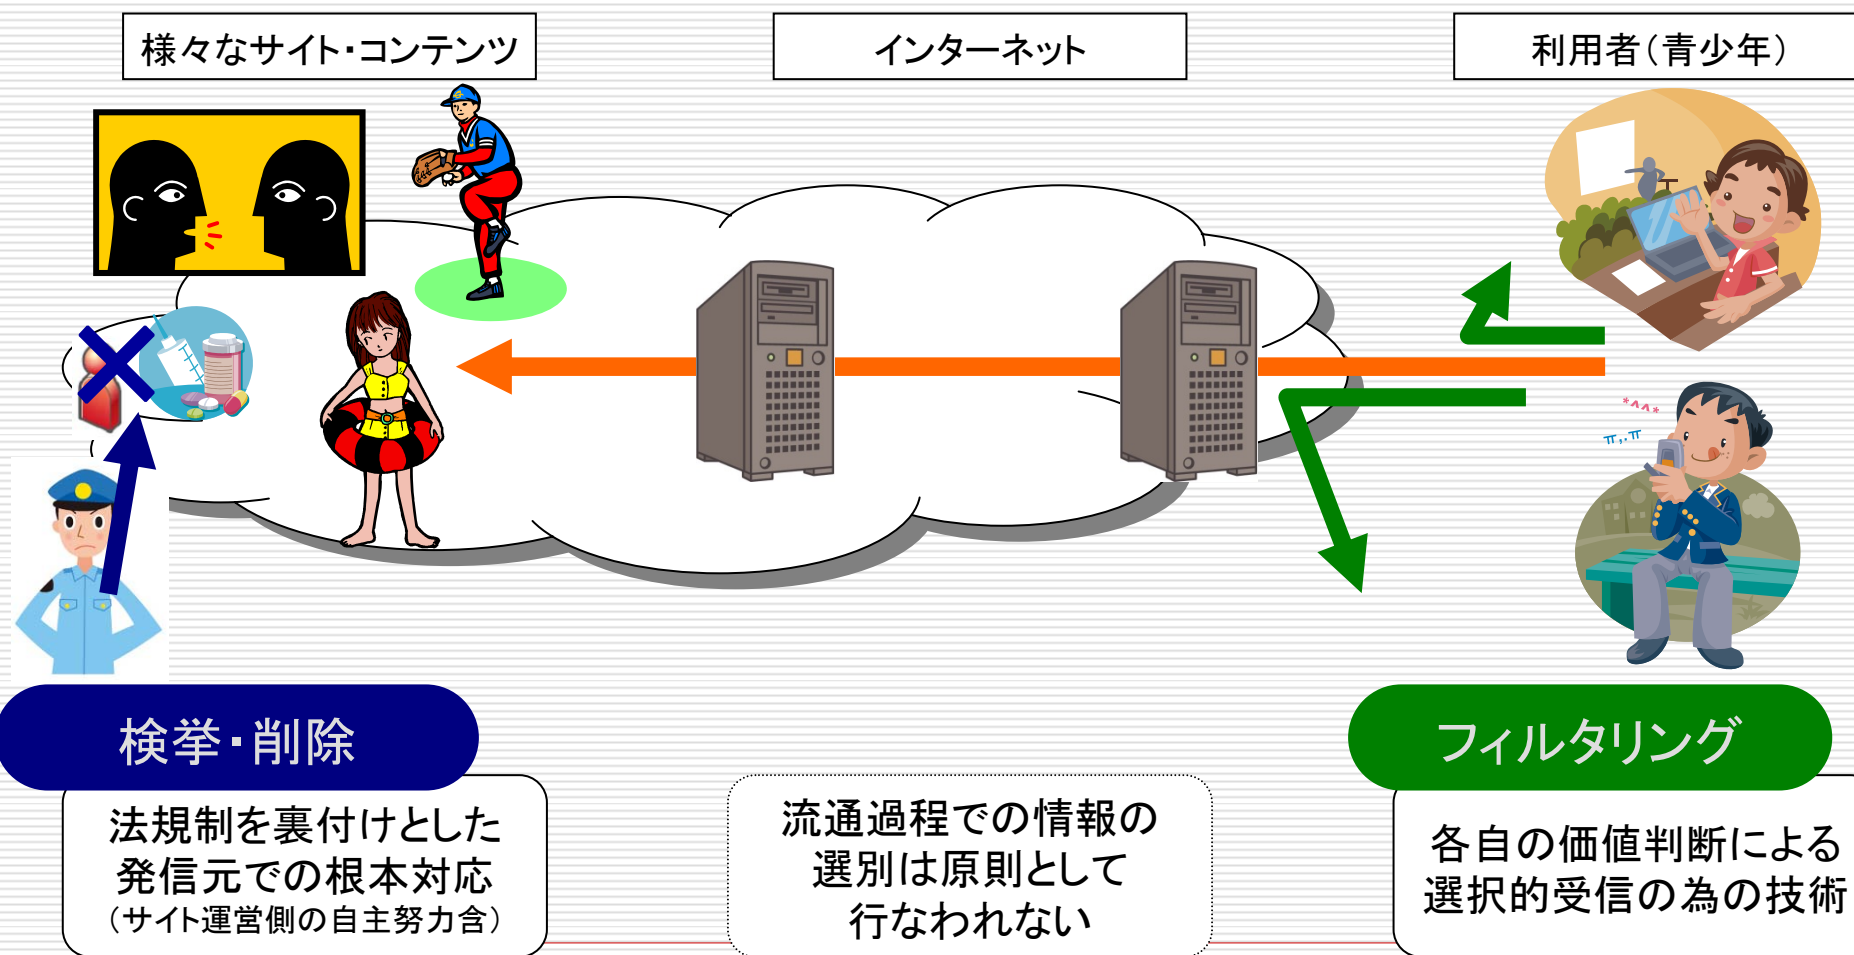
様々なサイト・コンテンツ

インターネット

利用者（青少年）

検挙・削除

法規制を裏付けとした発信元での根本対応
（サイト運営側の自主努力含）

流通過程での情報の選別は原則として行なわれない

フィルタリング

各自の価値判断による選択的受信の為の技術